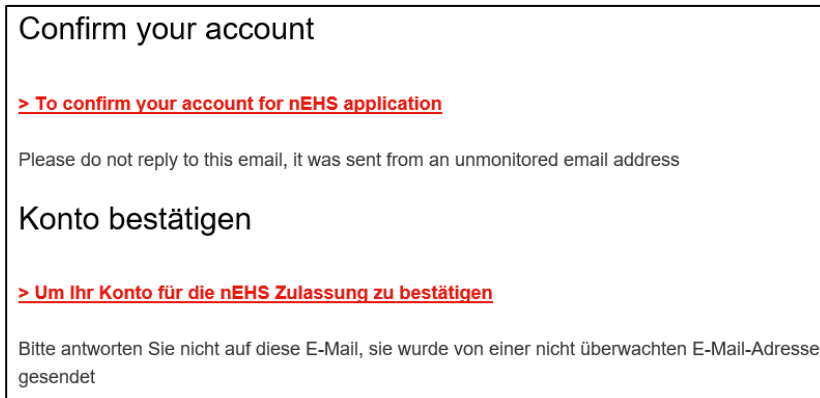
Confirm your account

> To confirm your account for nEHS application

Please do not reply to this email, it was sent from an unmonitored email address

Konto bestätigen

> Um Ihr Konto für die nEHS Zulassung zu bestätigen

Bitte antworten Sie nicht auf diese E-Mail, sie wurde von einer nicht überwachten E-Mail-Adresse gesendet